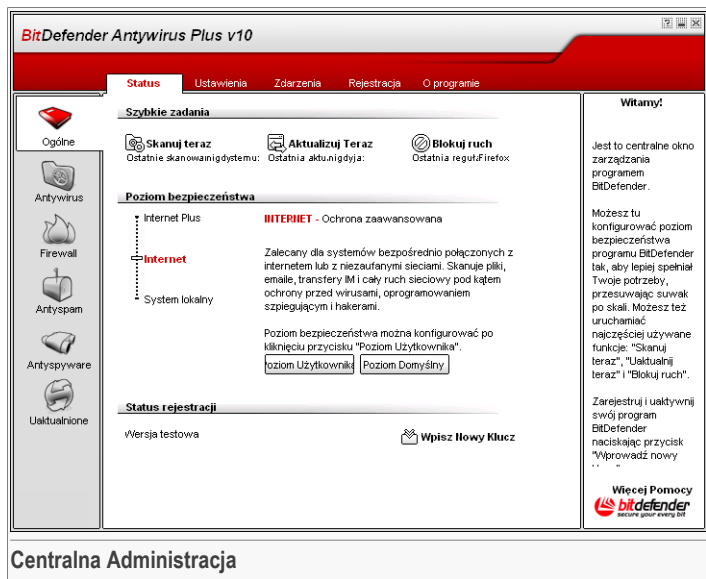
BitDefender Antywirus Plus v10

Status Ustawienia Zdarzenia Rejestracja O programie

Ogólne

Antywirus

Firewall

Antyspam

Antyspyware

Uaktualnione

Szybkie zadania

Skanuj teraz
Ostatnie skanowanie:nigdy

Aktualizuj Teraz
Ostatnia aktu.:nigdy

Blokuj ruch
Ostatnia reguł:Firefox

Poziom bezpieczeństwa

Internet Plus

Internet

System lokalny

INTERNET - Ochrona zaawansowana

Zalecany dla systemów bezpośrednio połączonych z internetem lub z niezaufanymi sieciami. Skanuje pliki, emaile, transfery IM i cały ruch sieciowy pod kątem ochrony przed wirusami, oprogramowaniem szpiegującym i hakerami.

Poziom bezpieczeństwa można konfigurować po kliknięciu przycisku "Poziom Użytkownika".

Poziom Użytkownika Poziom Domyślny

Status rejestracji

Wersja testowa

Wpisz Nowy Klucz

Witamy!

Jest to centralne okno zarządzania programem BitDefender.

Możesz tu konfigurować poziom bezpieczeństwa programu BitDefender tak, aby lepiej spełniał Twoje potrzeby, przesuwając suwak po skali. Możesz też uruchamiać najczęściej używane funkcje: "Skanuj teraz", "Uaktualnij teraz" i "Blokuj ruch".

Zarejestruj i uaktywnij swój program BitDefender naciskając przycisk "Wprowadź nowy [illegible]

Więcej Pomocy

bitdefender
secure your every bit

Centralna Administracja